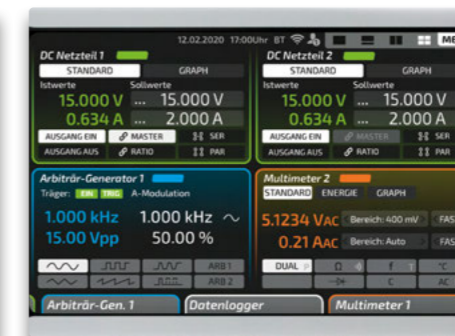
12.02.2020 17:00Uhr BT ME

DC Netzteil 1
STANDARD GRAPH
Istwerte Sollwerte
15.000 V ... 15.000 V
0.634 A ... 2.000 A
AUSGANG EIN MASTER SER
AUSGANG AUS RATIO PAR

DC Netzteil 2
STANDARD GRAPH
Istwerte Sollwerte
15.000 V ... 15.000 V
0.634 A ... 2.000 A
AUSGANG EIN MASTER SER
AUSGANG AUS RATIO PAR

Arbiträr-Generator 1
Träger: EIN TRIG A-Modulation
1.000 kHz 1.000 kHz
15.00 Vpp 50.00 %
ARB 1
ARB 2

Multimeter 2
STANDARD ENERGIE GRAPH
5.1234 VAC Bereich: 400 mV FAS
0.21 AAC Bereich: Auto FAS
DUAL f T °C
AC

Arbiträr-Gen. 1
Datenlogger
Multimeter 1